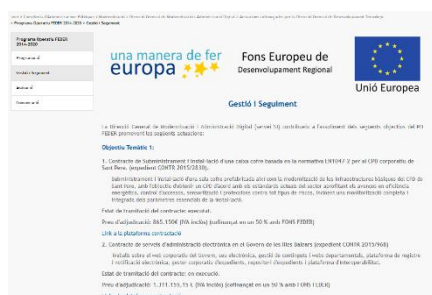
Inici > Conselleria d'Administracions Públiques i Modernització > Direcció General de Modernització i Administració Digital > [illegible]
> Programa Operatiu FEDER 2014-2020 > Gestió i Seguiment

Programa Operatiu FEDER 2014-2020

Programa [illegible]

Gestió i Seguiment

Avaluació

Comunicació

una manera de fer europa

Fons Europeu de Desenvolupament Regional

Unió Europea

Gestió i Seguiment

La Direcció General de Modernització i Administració Digital (servei TI) contribuirà a l'assoliment dels següents objectius del PO FEDER promovent les següents actuacions:

Objectiu Temàtic 1:

1. Contracte de Subministrament i instal·lació d'una caixa sobre basada en la normativa EN1047-2 per al CPD corporatiu de Sant Pere. (expedient CONTR 2015/2030).

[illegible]

Estat de tramitació del contracte: executat.

Preu d'adjudicació: 865.150€ (IVA inclòs) (cofinançat en un 50 % amb FONS FEDER)

Link a la plataforma contractació

2. Contracte de serveis d'administració electrònica en el Govern de les Illes Balears (expedient CONTR 2015/968)

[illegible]

Estat de tramitació del contracte: en execució.

Preu d'adjudicació: 1.711.133,15 € (IVA inclòs) (cofinançat en un 50 % amb FONS FEDER)

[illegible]